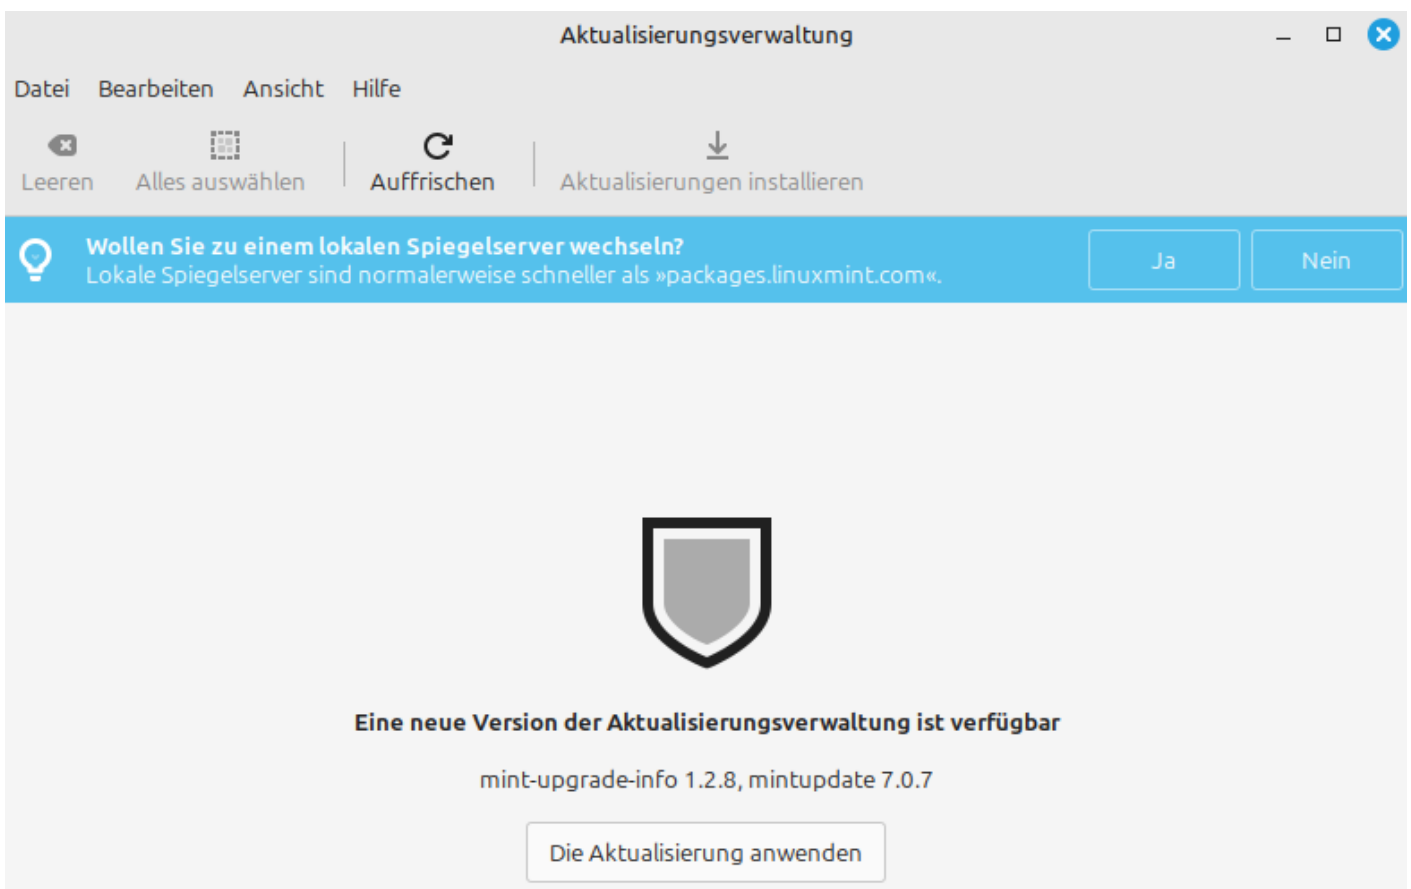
Aktualisierungsverwaltung

Datei Bearbeiten Ansicht Hilfe

Leeren Alles auswählen Auffrischen Aktualisierungen installieren

Wollen Sie zu einem lokalen Spiegelserver wechseln?
Lokale Spiegelserver sind normalerweise schneller als »packages.linuxmint.com«.

Ja Nein

Eine neue Version der Aktualisierungsverwaltung ist verfügbar

mint-upgrade-info 1.2.8, mintupdate 7.0.7

Die Aktualisierung anwenden